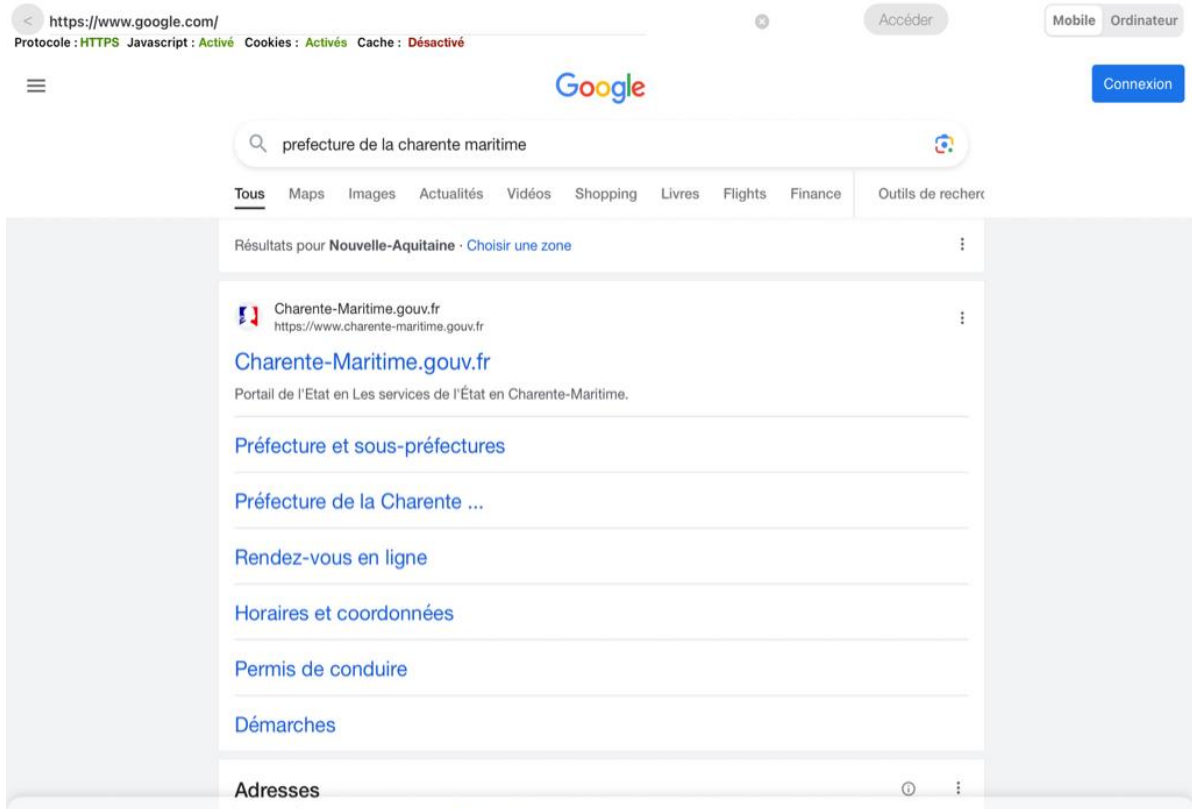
< https://www.google.com/

Accéder

Mobile Ordinateur

Protocole : HTTPS Javascript : Activé Cookies : Activés Cache : Désactivé

Google

Connexion

prefecture de la charente maritime

Tous Maps Images Actualités Vidéos Shopping Livres Flights Finance Outils de recherc

Résultats pour Nouvelle-Aquitaine · Choisir une zone

Charente-Maritime.gouv.fr
https://www.charente-maritime.gouv.fr

Charente-Maritime.gouv.fr

Portail de l'Etat en Les services de l'État en Charente-Maritime.

Préfecture et sous-préfectures

Préfecture de la Charente ...

Rendez-vous en ligne

Horaires et coordonnées

Permis de conduire

Démarches

Adresses